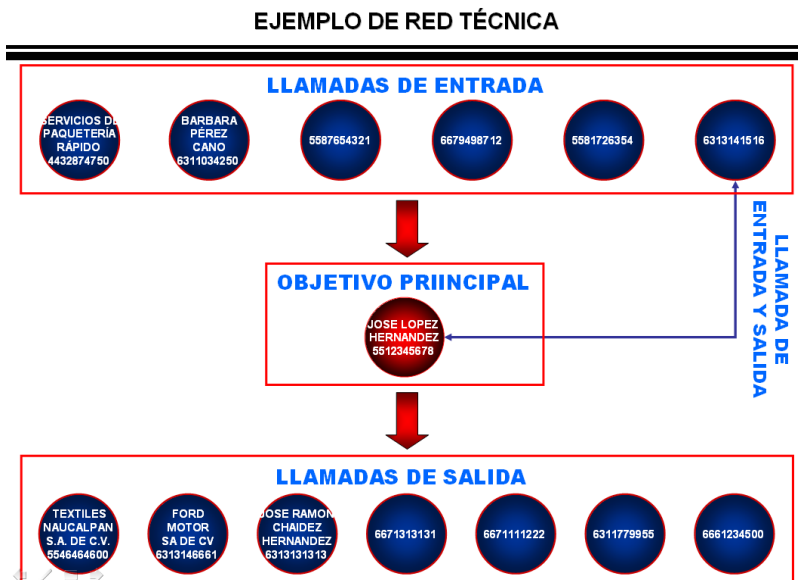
EJEMPLO DE RED TÉCNICA

LLAMADAS DE ENTRADA

SERVICIOS DE PAQUETERÍA RÁPIDO 4432874750

BARBARA PÉREZ CANO 6311034250

5587654321

6679498712

5581726354

6313141516

LLAMADA DE ENTRADA Y SALIDA

OBJETIVO PRIINCIPAL

JOSE LOPEZ HERNANDEZ 5512345678

LLAMADAS DE SALIDA

TEXTILES NAUCALPAN S.A. DE C.V. 5546464600

FORD MOTOR SA DE CV 6313146661

JOSE RAMON CHAIDEZ HERNANDEZ 6313131313

6671313131

6671111222

6311779955

6661234500